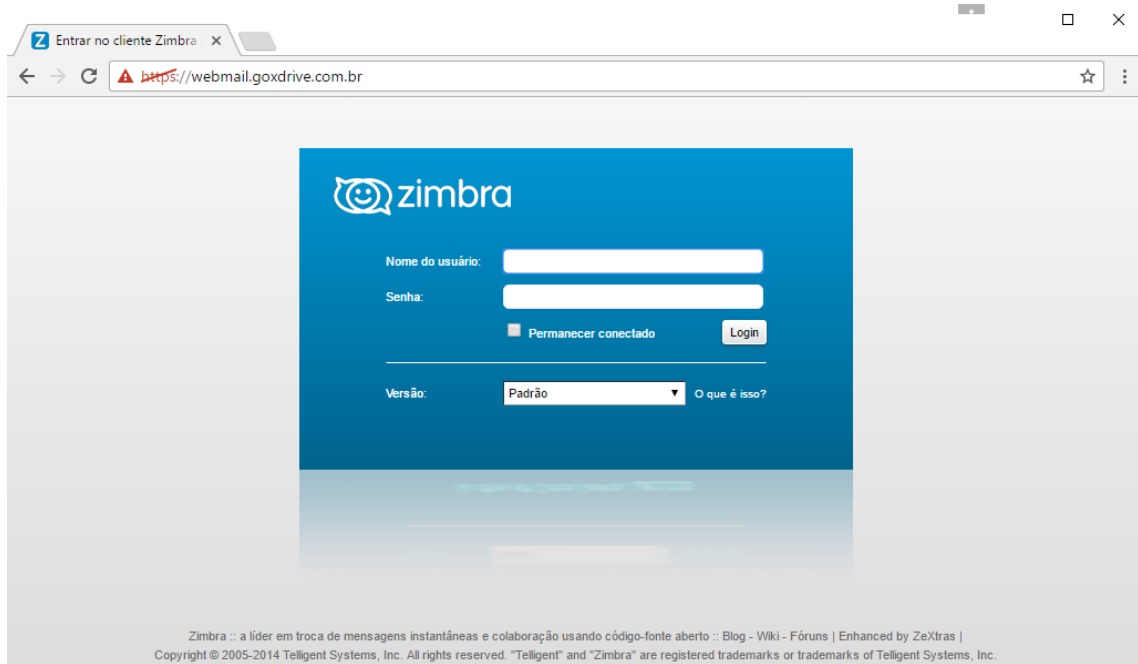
Entrar no cliente Zimbra

https://webmail.goxdrive.com.br

zimbra

Nome do usuário:

Senha:

Permanecer conectado

Login

Versão: Padrão

O que é isso?

Zimbra :: a líder em troca de mensagens instantâneas e colaboração usando código-fonte aberto :: Blog - Wiki - Fóruns | Enhanced by ZeXtras |
Copyright © 2005-2014 Telligent Systems, Inc. All rights reserved. "Telligent" and "Zimbra" are registered trademarks or trademarks of Telligent Systems, Inc.